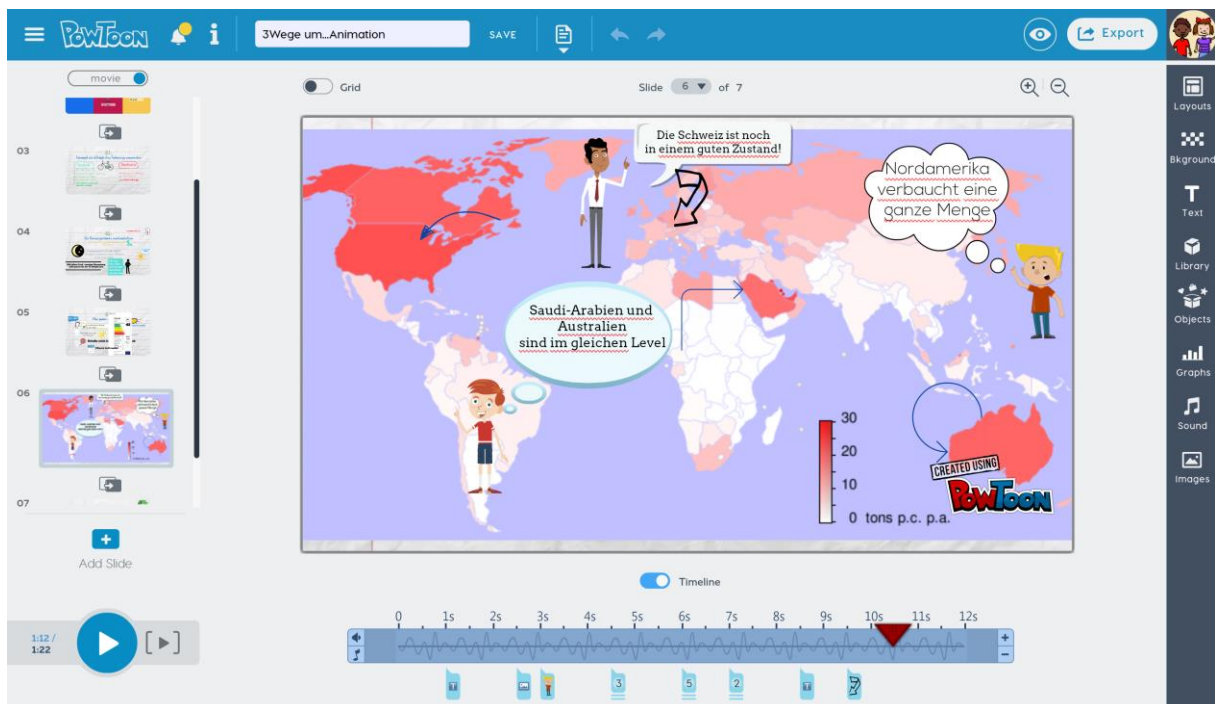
POWTOON

3Wege um...Animation

SAVE

Export

movie

Grid

Slide 6 of 7

03

04

05

06

07

Add Slide

Die Schweiz ist noch in einem guten Zustand!

Nordamerika verbaucht eine ganze Menge

Saudi-Arabien und Australien sind im gleichen Level

30

20

10

0 tons p.c. p.a.

CREATED USING POWTOON

Layouts

Bkground

Text

Library

Objects

Graphs

Sound

Images

Timeline

1:12 / 1:22

0 1s 2s 3s 4s 5s 6s 7s 8s 9s 10s 11s 12s

3

5

2